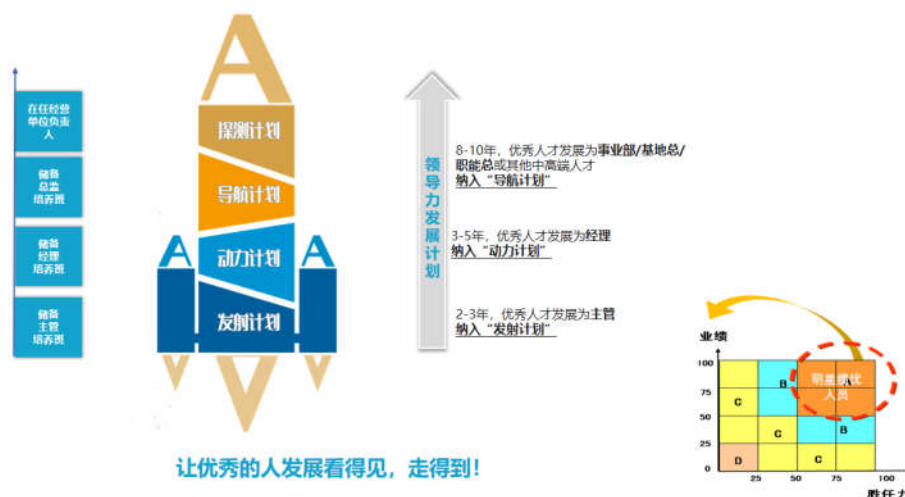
在任经营单位负责人

储备总监培养班

储备经理培养班

储备主管培养班

探测计划

导航计划

动力计划

发射计划

领导力发展计划

8-10年，优秀人才发展为事业部/基地总/职能总或其他中高端人才
纳入"导航计划"

3-5年，优秀人才发展为经理
纳入"动力计划"

2-3年，优秀人才发展为主管
纳入"发射计划"

让优秀的人发展看得见，走得到！

业绩

| 100 | | | | |
|---|---|---|---|---|
| 75 | | B | 明星绩优人员 A | |
| 50 | C | | B | |
| 25 | | C | | |
| 0 | D | | C | |
| | 25 | 50 | 75 | 100 |

胜任力